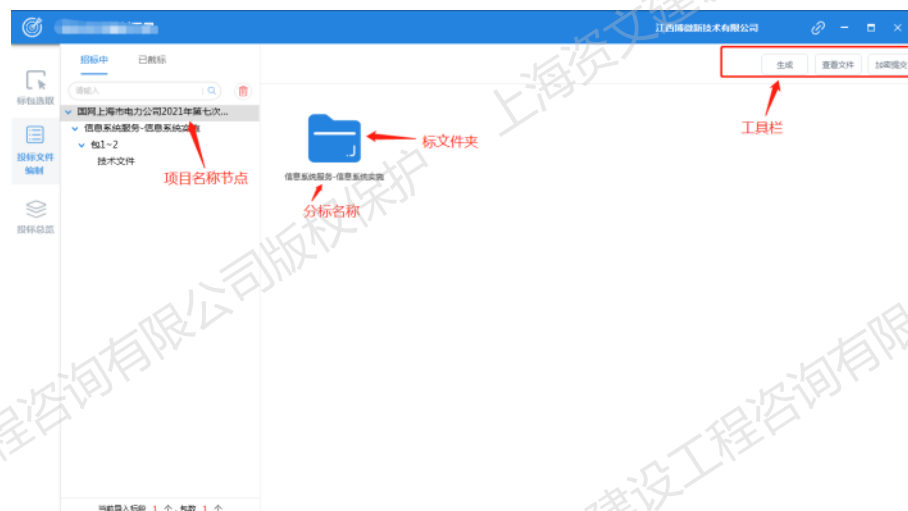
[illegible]

江西博微新技术有限公司

标包选取

投标文件编制

投标总览

招标中

已截标

请输入

国网上海市电力公司2021年第七次...

信息系统服务-信息系统实施

包1~2

技术文件

项目名称节点

标文件夹

信息系统服务-信息系统实施

分标名称

生成

查看文件

加密提交

工具栏

上海资文建设工程咨询有限公司版权保护

程咨询有限公司版权保护

建设工程咨询有限

当前导入标段 1 个，包数 1 个